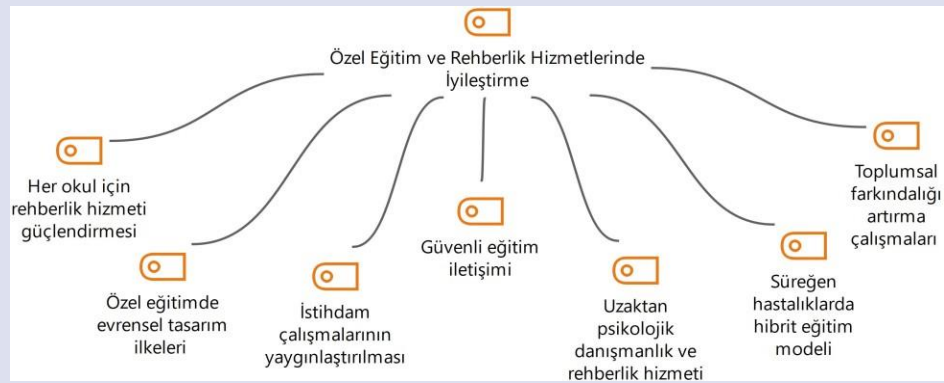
Özel Eğitim ve Rehberlik Hizmetlerinde İyileştirme

Her okul için rehberlik hizmeti güçlendirmesi

Özel eğitimde evrensel tasarım ilkeleri

İstihdam çalışmalarının yaygınlaştırılması

Güvenli eğitim iletişimi

Uzaktan psikolojik danışmanlık ve rehberlik hizmeti

Süreğen hastalıklarda hibrit eğitim modeli

Toplumsal farkındalığı artırma çalışmaları